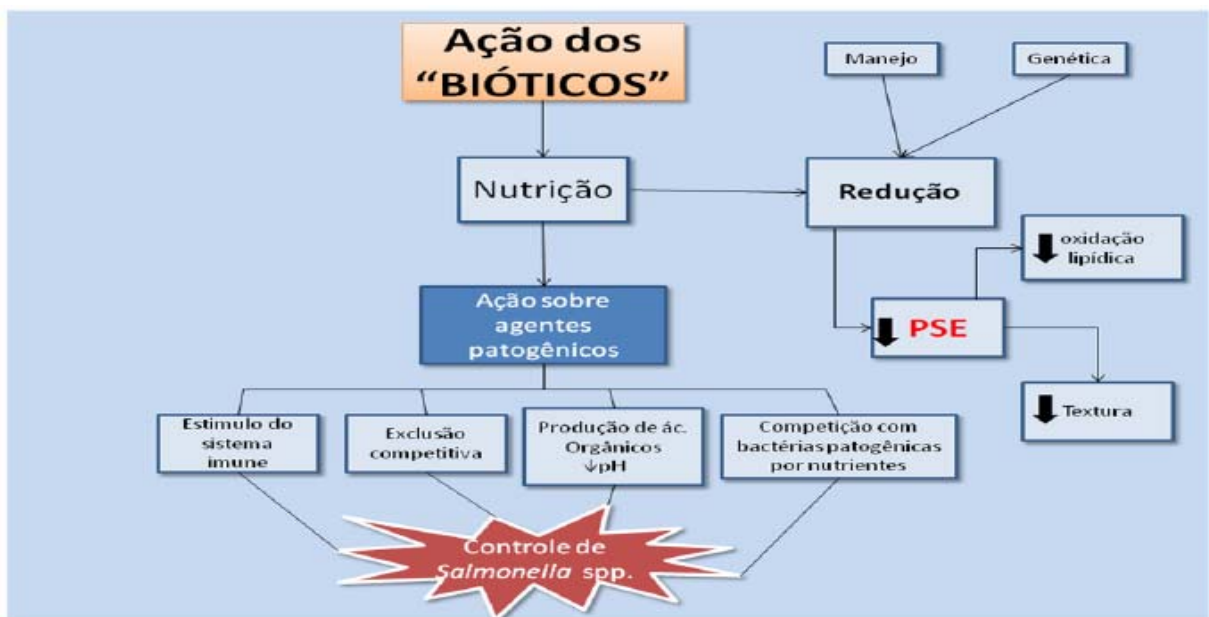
Ação dos "BIÓTICOS"

Manejo

Genética

Nutrição

Redução

oxidação lipídica

Ação sobre agentes patogênicos

PSE

Textura

Estimulo do sistema imune

Exclusão competitiva

Produção de ác. Orgânicos ↓pH

Competição com bactérias patogênicas por nutrientes

Controle de *Salmonella* spp.